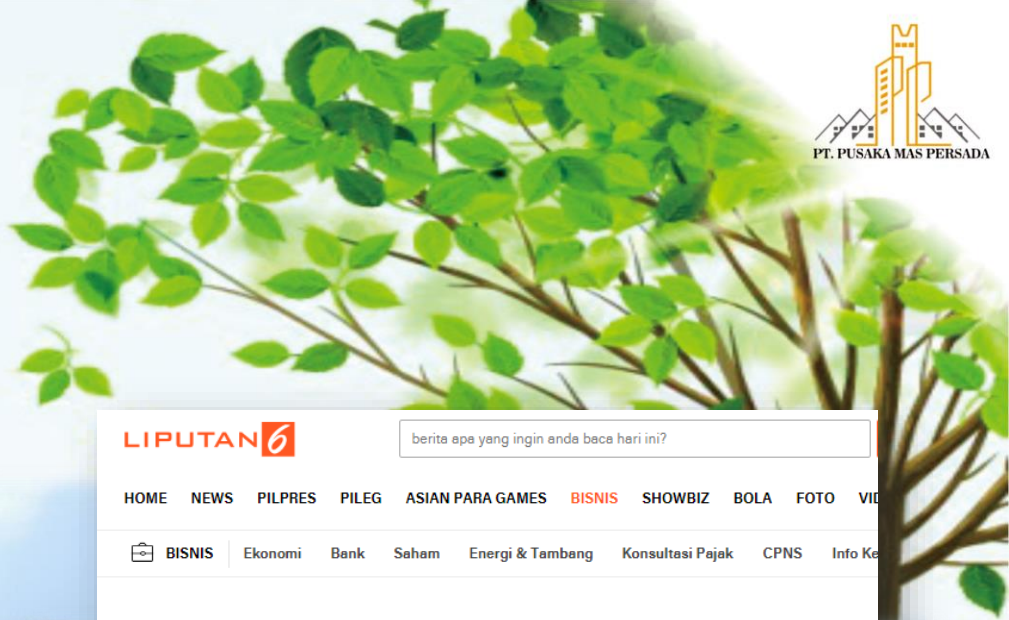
PT. PUSAKA MAS PERSADA

LIPUTAN6

berita apa yang ingin anda baca hari ini?

HOME NEWS PILPRES PILEG ASIAN PARA GAMES BISNIS SHOWBIZ BOLA FOTO VID

BISNIS Ekonomi Bank Saham Energi & Tambang Konsultasi Pajak CPNS Info Ke